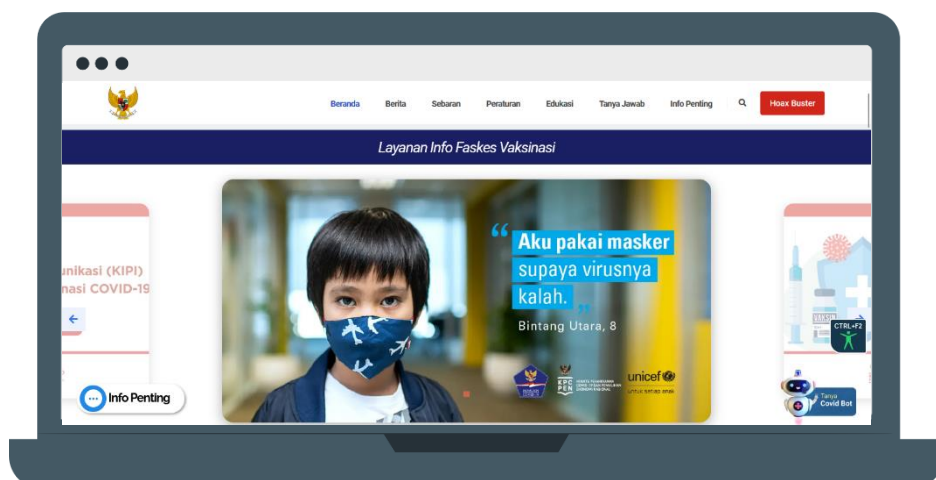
Beranda Berita Sebaran Peraturan Edukasi Tanya Jawab Info Penting Hoax Buster

Layanan Info Faskes Vaksinasi

unikasi (KIPI)
nasi COVID-19

"Aku pakai masker supaya virusnya kalah."

Bintang Utara, 8

KPC PEN

unicef

CTRL+F2

Info Penting

Tanya Covid Bot